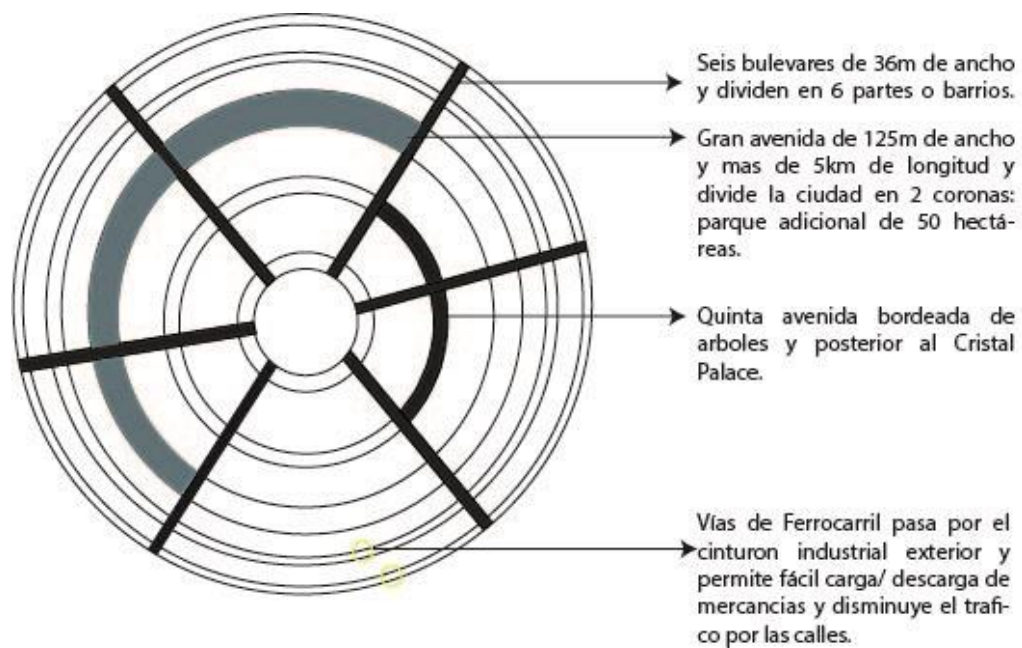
Seis bulevares de 36m de ancho y dividen en 6 partes o barrios.

Gran avenida de 125m de ancho y mas de 5km de longitud y divide la ciudad en 2 coronas: parque adicional de 50 hectáreas.

Quinta avenida bordeada de arboles y posterior al Cristal Palace.

Vías de Ferrocarril pasa por el cinturon industrial exterior y permite fácil carga/ descarga de mercancias y disminuye el trafico por las calles.